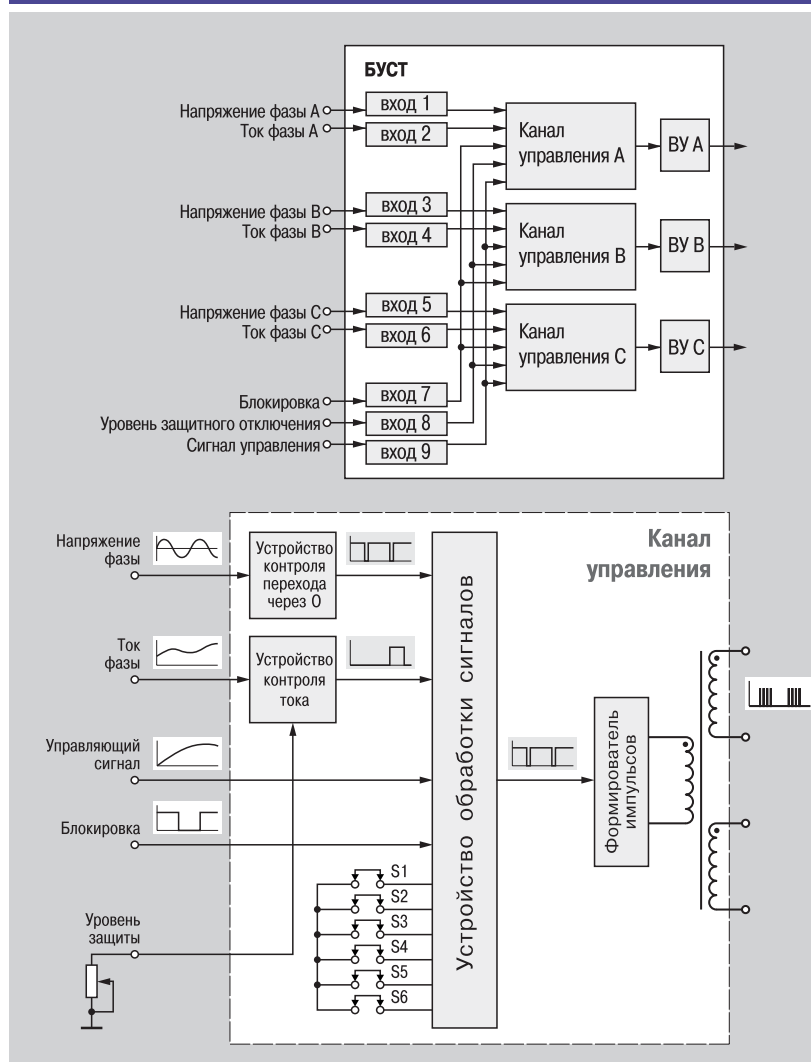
БУСТ

Напряжение фазы А
Ток фазы А
вход 1
вход 2
Канал управления А
ВУ А

Напряжение фазы В
Ток фазы В
вход 3
вход 4
Канал управления В
ВУ В

Напряжение фазы С
Ток фазы С
вход 5
вход 6
Канал управления С
ВУ С

Блокировка
Уровень защитного отключения
Сигнал управления
вход 7
вход 8
вход 9

Канал управления

Напряжение фазы
Устройство контроля перехода через 0

Ток фазы
Устройство контроля тока

Управляющий сигнал

Блокировка

Уровень защиты

S1
S2
S3
S4
S5
S6

Устройство обработки сигналов

Формирователь импульсов